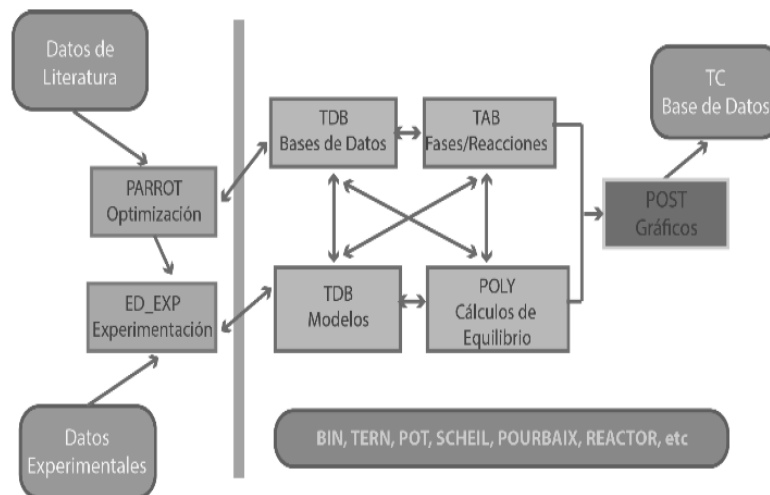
Datos de Literatura

PARROT Optimización

ED_EXP Experimentación

Datos Experimentales

TDB Bases de Datos

TAB Fases/Reacciones

TDB Modelos

POLY Cálculos de Equilibrio

TC Base de Datos

POST Gráficos

BIN, TERN, POT, SCHEIL, POURBAIX, REACTOR, etc